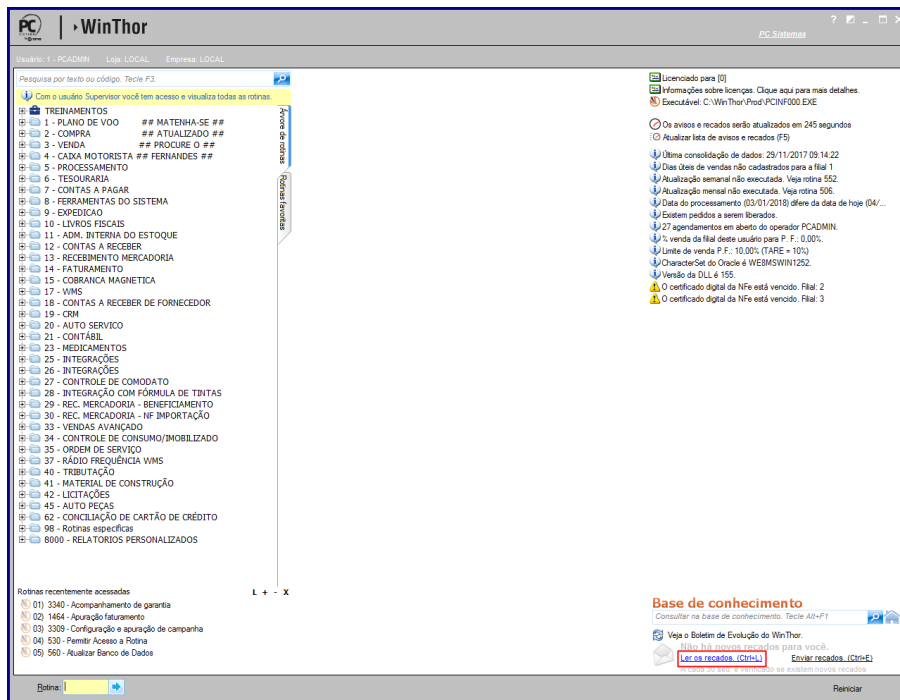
PC Sistemas | WinThor

PC Sistemas

Usuário: 1 - PCADMIN   Loja: LOCAL   Empresa: LOCAL

Pesquisa por texto ou código. Tecle F3.

Com o usuário Supervisor você tem acesso e visualiza todas as rotinas.

TREINAMENTOS
1 - PLANO DE VOO ## MATENHA-SE ##
2 - COMPRA ## ATUALIZADO ##
3 - VENDA ## PROCURE O ##
4 - CAIXA MOTORISTA ## FERNANDES ##
5 - PROCESSAMENTO
6 - TESOURARIA
7 - CONTAS A PAGAR
8 - FERRAMENTAS DO SISTEMA
9 - EXPEDICAO
10 - LIVROS FISCAIS
11 - ADM. INTERNA DO ESTOQUE
12 - CONTAS A RECEBER
13 - RECEBIMENTO MERCADORIA
14 - FATURAMENTO
15 - COBRANCA MAGNETICA
17 - WMS
18 - CONTAS A RECEBER DE FORNECEDOR
19 - CRM
20 - AUTO SERVICO
21 - CONTÁBIL
23 - MEDICAMENTOS
25 - INTEGRAÇÕES
26 - INTEGRAÇÕES
27 - CONTROLE DE COMODATO
28 - INTEGRAÇÃO COM FÓRMULA DE TINTAS
29 - REC. MERCADORIA - BENEFICIAMENTO
30 - REC. MERCADORIA - NF IMPORTAÇÃO
33 - VENDAS AVANÇADO
34 - CONTROLE DE CONSUMO/IMOBILIZADO
35 - ORDEM DE SERVIÇO
37 - RÁDIO FREQUÊNCIA WMS
40 - TRIBUTAÇÃO
41 - MATERIAL DE CONSTRUÇÃO
42 - LICITAÇÕES
45 - AUTO PEÇAS
62 - CONCILIAÇÃO DE CARTÃO DE CRÉDITO
98 - Rotinas especificas
8000 - RELATORIOS PERSONALIZADOS

Árvore de rotinas
Rotinas favoritas

Rotinas recentemente acessadas   L + - X
01) 3340 - Acompanhamento de garantia
02) 1464 - Apuração faturamento
03) 3309 - Configuração e apuração de campanha
04) 530 - Permitir Acesso a Rotina
05) 560 - Atualizar Banco de Dados

Licenciado para [0]
Informações sobre licenças. Clique aqui para mais detalhes.
Executável: C:\WinThor\Prod\PCINF000.EXE

Os avisos e recados serão atualizados em 245 segundos
Atualizar lista de avisos e recados (F5)

Última consolidação de dados: 29/11/2017 09:14:22
Dias úteis de vendas não cadastrados para a filial 1
Atualização semanal não executada. Veja rotina 552.
Atualização mensal não executada. Veja rotina 506.
Data do processamento (03/01/2018) difere da data de hoje (04/...
Existem pedidos a serem liberados.
27 agendamentos em aberto do operador PCADMIN.
% venda da filial deste usuário para P. F.: 0,00%.
Limite de venda P.F.: 10,00% (TARE = 10%)
CharacterSet do Oracle é WE8MSWIN1252.
Versão da DLL é 155.
O certificado digital da NFe está vencido. Filial: 2
O certificado digital da NFe está vencido. Filial: 3

Base de conhecimento
Consultar na base de conhecimento. Tecle Alt+F1
Veja o Boletim de Evolução do WinThor.
Não há novos recados para você.
Ler os recados. (Ctrl+L)   Enviar recados. (Ctrl+E)
A cada 30 seg é verificado se existem novos recados

Rotina:   Reiniciar